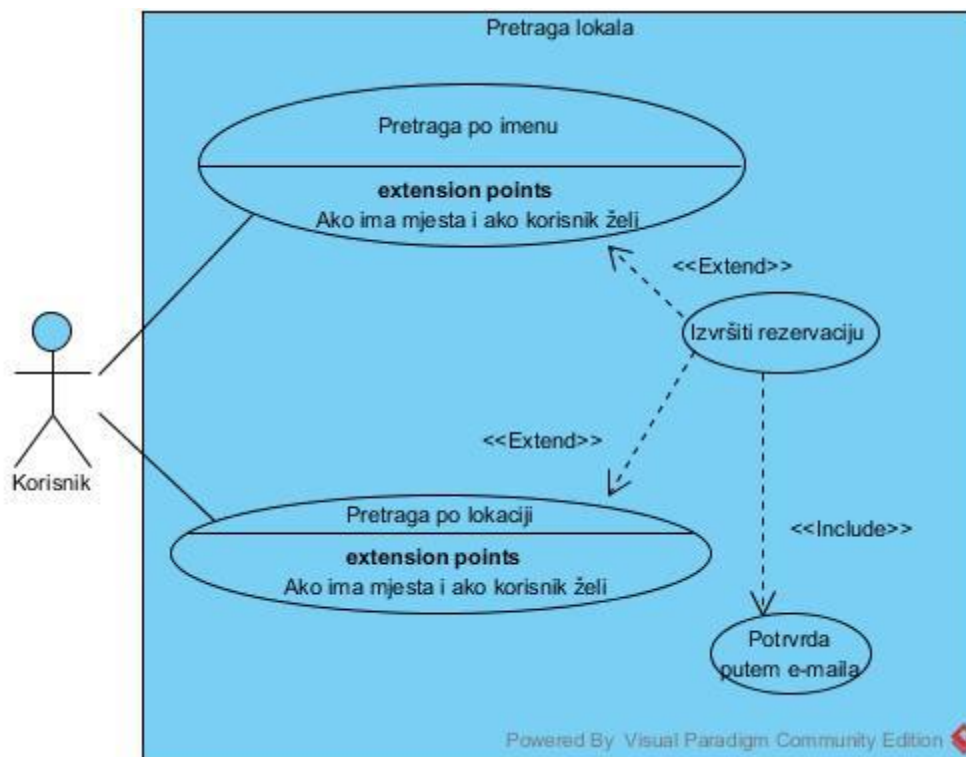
Pretraga lokala

Pretraga po imenu

extension points
Ako ima mjesta i ako korisnik želi

<<Extend>>

Izvršiti rezervaciju

Korisnik

<<Extend>>

Pretraga po lokaciji

extension points
Ako ima mjesta i ako korisnik želi

<<Include>>

Potvrda putem e-maila

Powered By Visual Paradigm Community Edition